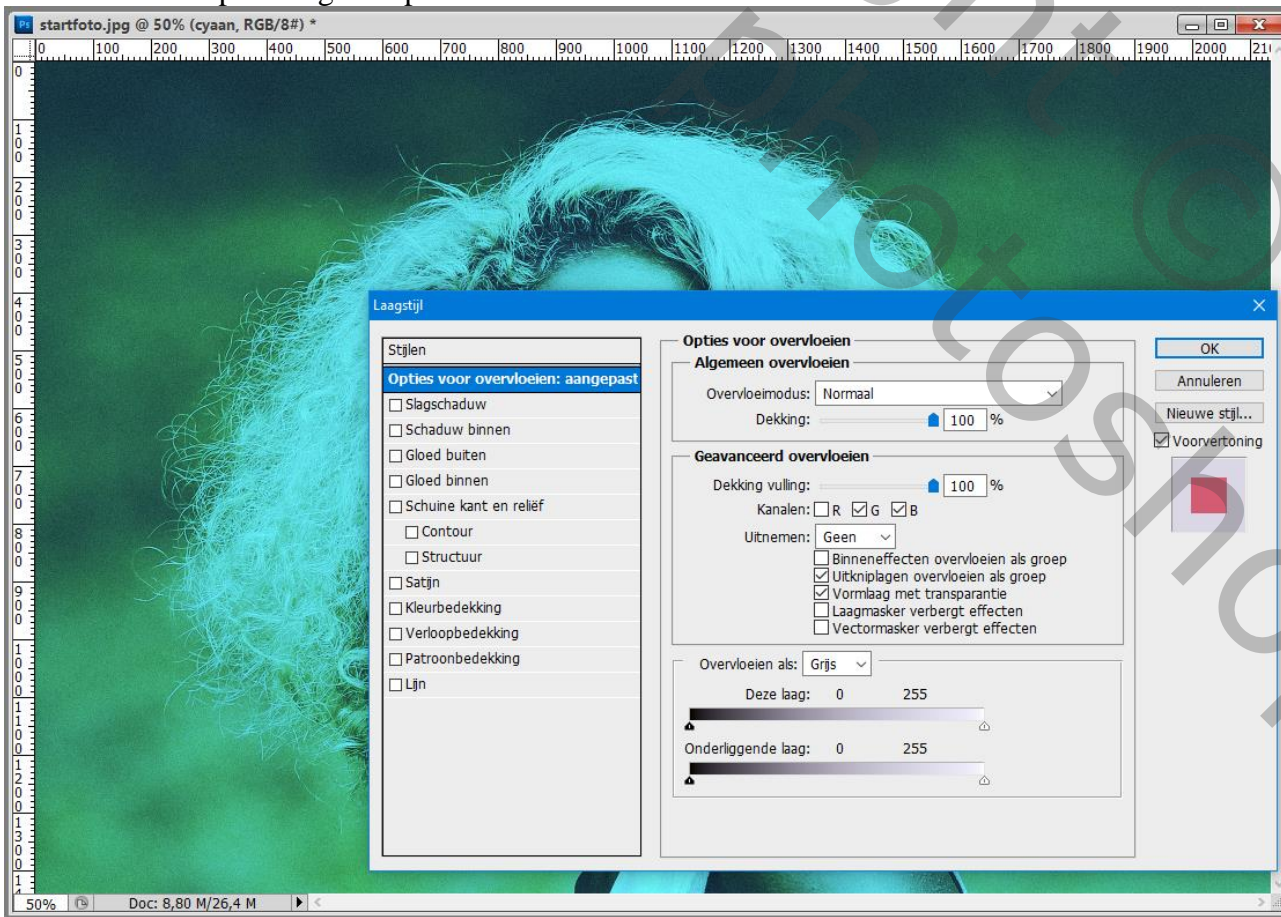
startfoto.jpg @ 50% (cyaan, RGB/8#) *

0 100 200 300 400 500 600 700 800 900 1000 1100 1200 1300 1400 1500 1600 1700 1800 1900 2000

Laagstijl

Stijlen
Opties voor overvloeien: aangepast
Slagschaduw
Schaduw binnen
Gloed buiten
Gloed binnen
Schuine kant en reliëf
Contour
Structuur
Satijn
Kleurbedekking
Verloopbedekking
Patroonbedekking
Lijn

Opties voor overvloeien
Algemeen overvloeien
Overvloeimodus: Normaal
Dekking: 100 %

Geavanceerd overvloeien
Dekking vulling: 100 %
Kanalen: R G B
Uitnemen: Geen
Binneneffecten overvloeien als groep
Uitkniplagen overvloeien als groep
Vormlaag met transparantie
Laagmasker verbergt effecten
Vectormasker verbergt effecten

Overvloeien als: Grijs
Deze laag: 0 255
Onderliggende laag: 0 255

OK
Annuleren
Nieuwe stijl...
Voorvertoning

50% Doc: 8,80 M/26,4 M